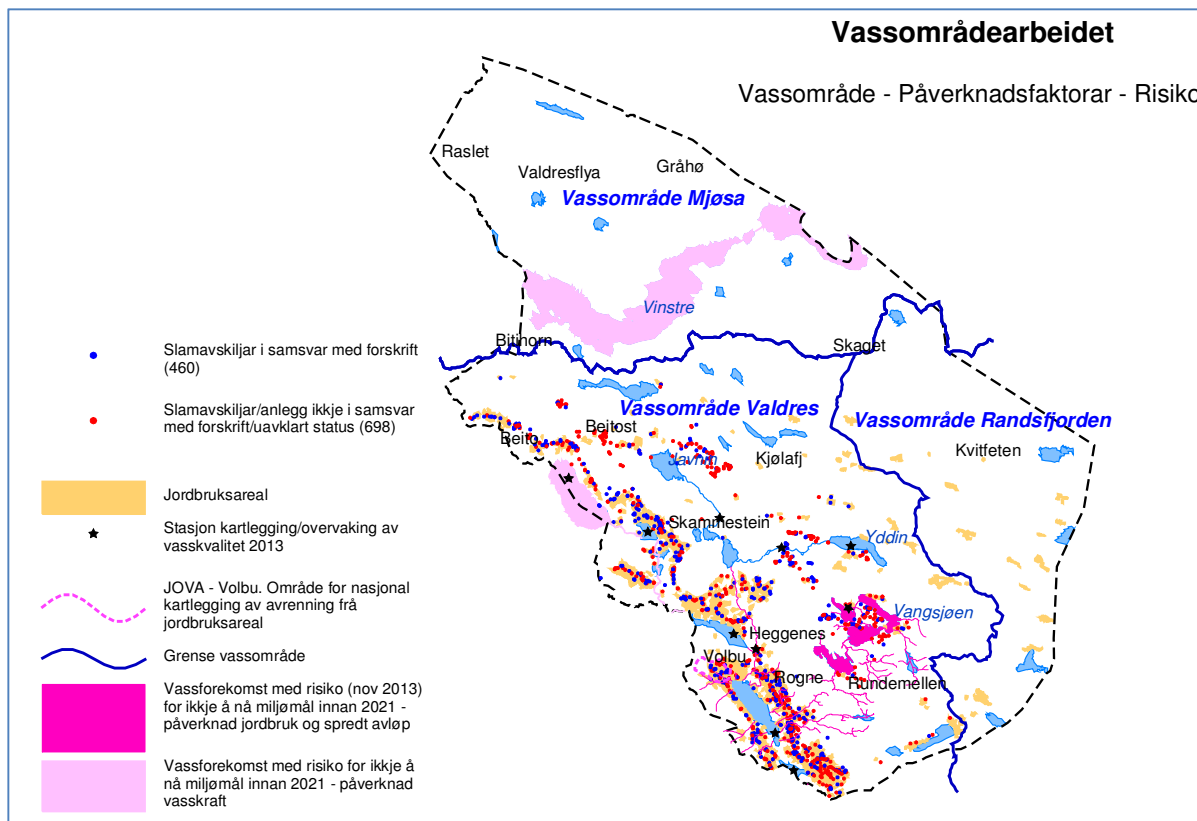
Vassområdearbeidet

Vassområde - Påverknadsfaktorar - Risiko

Raslet

Valdresflya

Gråhø

Vassområde Mjøsa

Vinstre

Bitihorn

Skaget

Vassområde Valdres

Vassområde Randsfjorden

Beito

Beitost

Javnin

Kjølafj

Kvitfeten

Skammestein

Yddin

Vangsjøen

Heggenes

Volbu

Rogne

Rundemellen

Slamavskiljar i samsvar med forskrift (460)

Slamavskiljar/anlegg ikkje i samsvar med forskrift/uavklart status (698)

Jordbruksareal

Stasjon kartlegging/overvaking av vasskvalitet 2013

JOVA - Volbu. Område for nasjonal kartlegging av avrenning frå jordbruksareal

Grense vassområde

Vassforekomst med risiko (nov 2013) for ikkje å nå miljømål innan 2021 - påverknad jordbruk og spredt avløp

Vassforekomst med risiko for ikkje å nå miljømål innan 2021 - påverknad vasskraft